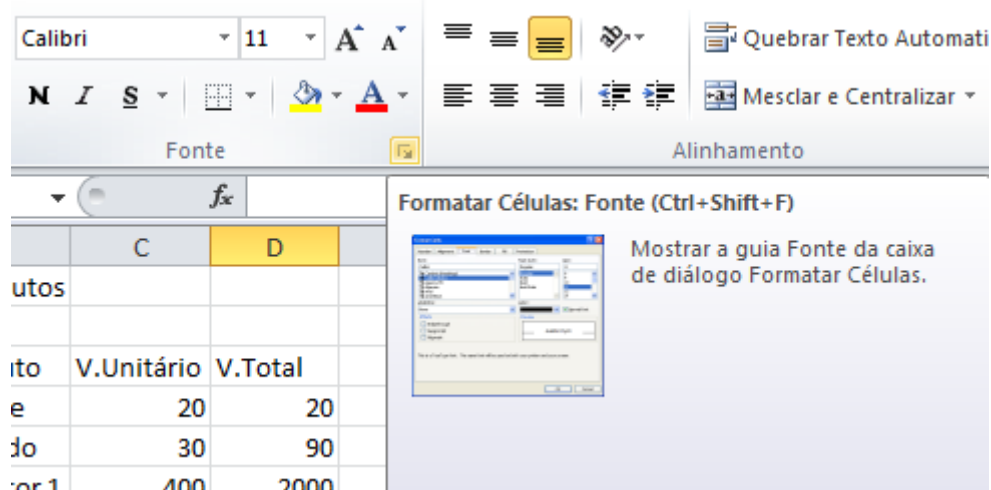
Calibri 11 A A

N I S

Fonte

Quebrar Texto Automati

Mesclar e Centralizar

Alinhamento

fx

Formatar Células: Fonte (Ctrl+Shift+F)

Mostrar a guia Fonte da caixa de diálogo Formatar Células.

| | C | D |
|---|---|---|
| utos | | |
| | | |
| uto | V.Unitário | V.Total |
| e | 20 | 20 |
| do | 30 | 90 |
| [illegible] | 400 | 2000 |